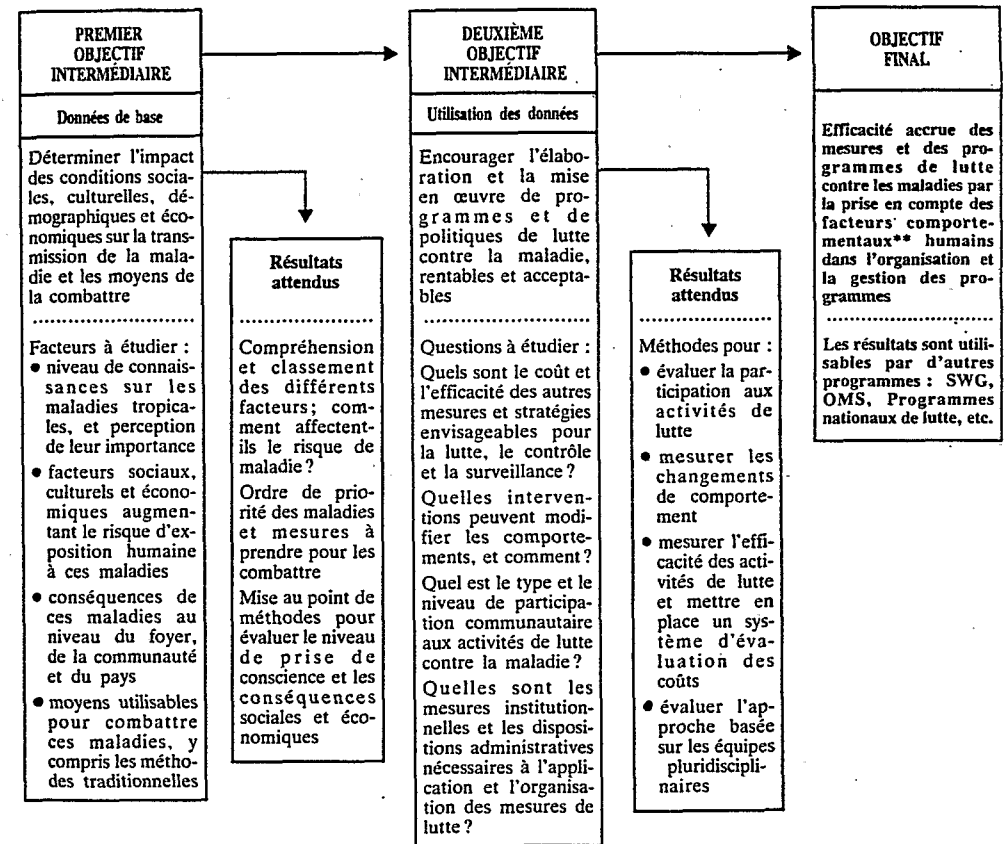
PREMIER OBJECTIF INTERMÉDIAIRE

Données de base

Déterminer l'impact des conditions sociales, culturelles, démographiques et économiques sur la transmission de la maladie et les moyens de la combattre

Facteurs à étudier :
• niveau de connaissances sur les maladies tropicales, et perception de leur importance
• facteurs sociaux, culturels et économiques augmentant le risque d'exposition humaine à ces maladies
• conséquences de ces maladies au niveau du foyer, de la communauté et du pays
• moyens utilisables pour combattre ces maladies, y compris les méthodes traditionnelles

Résultats attendus

Compréhension et classement des différents facteurs; comment affectent-ils le risque de maladie ?

Ordre de priorité des maladies et mesures à prendre pour les combattre

Mise au point de méthodes pour évaluer le niveau de prise de conscience et les conséquences sociales et économiques

DEUXIÈME OBJECTIF INTERMÉDIAIRE

Utilisation des données

Encourager l'élaboration et la mise en œuvre de programmes et de politiques de lutte contre la maladie, rentables et acceptables

Questions à étudier :

Quels sont le coût et l'efficacité des autres mesures et stratégies envisageables pour la lutte, le contrôle et la surveillance ?

Quelles interventions peuvent modifier les comportements, et comment ?

Quel est le type et le niveau de participation communautaire aux activités de lutte contre la maladie ?

Quelles sont les mesures institutionnelles et les dispositions administratives nécessaires à l'application et l'organisation des mesures de lutte ?

Résultats attendus

Méthodes pour :
• évaluer la participation aux activités de lutte
• mesurer les changements de comportement
• mesurer l'efficacité des activités de lutte et mettre en place un système d'évaluation des coûts
• évaluer l'approche basée sur les équipes pluridisciplinaires

OBJECTIF FINAL

Efficacité accrue des mesures et des programmes de lutte contre les maladies par la prise en compte des facteurs comportementaux** humains dans l'organisation et la gestion des programmes

Les résultats sont utilisables par d'autres programmes : SWG, OMS, Programmes nationaux de lutte, etc.